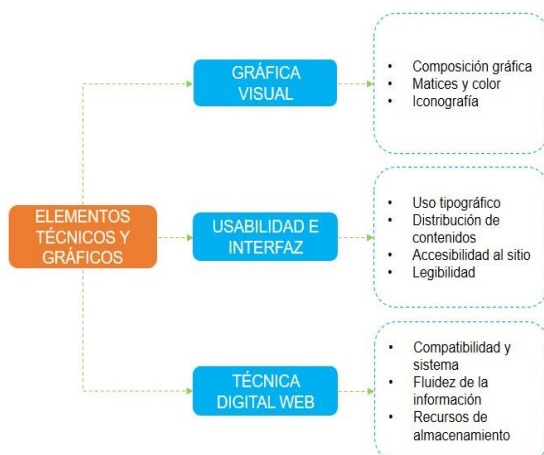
ELEMENTOS TÉCNICOS Y GRÁFICOS

GRÁFICA VISUAL

- Composición gráfica
- Matices y color
- Iconografía

USABILIDAD E INTERFAZ

- Uso tipográfico
- Distribución de contenidos
- Accesibilidad al sitio
- Legibilidad

TÉCNICA DIGITAL WEB

- Compatibilidad y sistema
- Fluidez de la información
- Recursos de almacenamiento